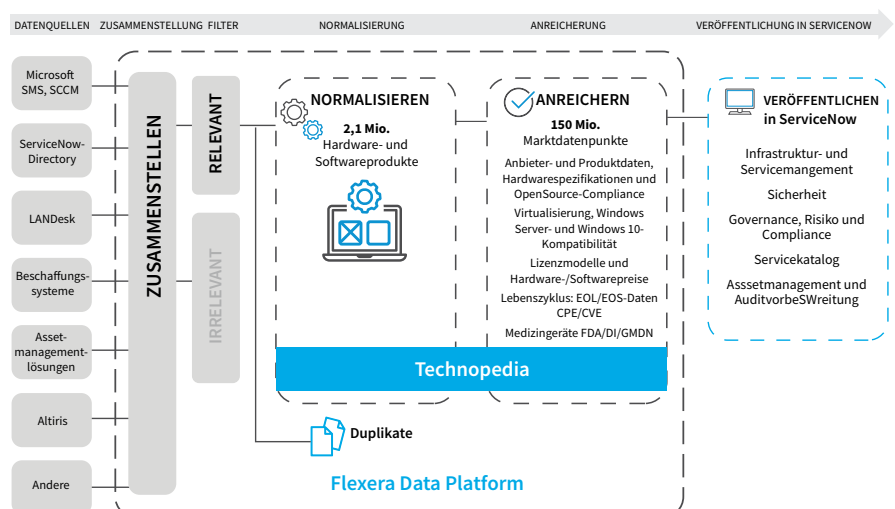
DATENQUELLEN ZUSAMMENSTELLUNG FILTER NORMALISIERUNG ANREICHERUNG VERÖFFENTLICHUNG IN SERVICENOW

Microsoft SMS, SCCM

ServiceNow-Directory

LANDesk

Beschaffungssysteme

Assetmanagementlösungen

Altiris

Andere

ZUSAMMENSTELLEN

RELEVANT

IRRELEVANT

NORMALISIEREN

2,1 Mio. Hardware- und Softwareprodukte

ANREICHERN

150 Mio. Marktdatenpunkte

Anbieter- und Produktdaten, Hardwarespezifikationen und OpenSource-Compliance

Virtualisierung, Windows Server- und Windows 10-Kompatibilität

Lizenzmodelle und Hardware-/Softwarepreise

Lebenszyklus: EOL/EOS-Daten CPE/CVE

Medizingeräte FDA/DI/GMDN

Technopedia

Duplikate

Flexera Data Platform

VERÖFFENTLICHEN in ServiceNow

Infrastruktur- und Servicemangement

Sicherheit

Governance, Risiko und Compliance

Servicekatalog

Assetmanagement und AuditvorbeSWreitung